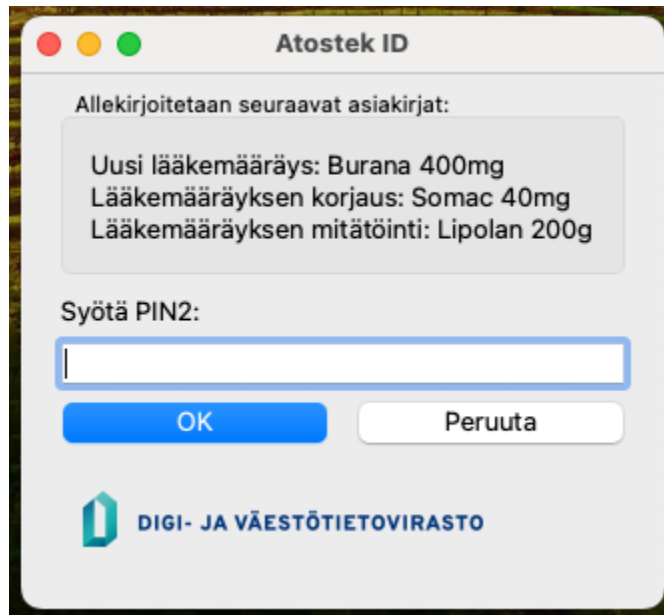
Atostek ID

Allekirjoitetaan seuraavat asiakirjat:

Uusi lääkemääräys: Burana 400mg
Lääkemääräyksen korjaus: Somac 40mg
Lääkemääräyksen mitätöinti: Lipolan 200g

Syötä PIN2:

OK

Peruuta

DIGI- JA VÄESTÖTIETOVIRASTO